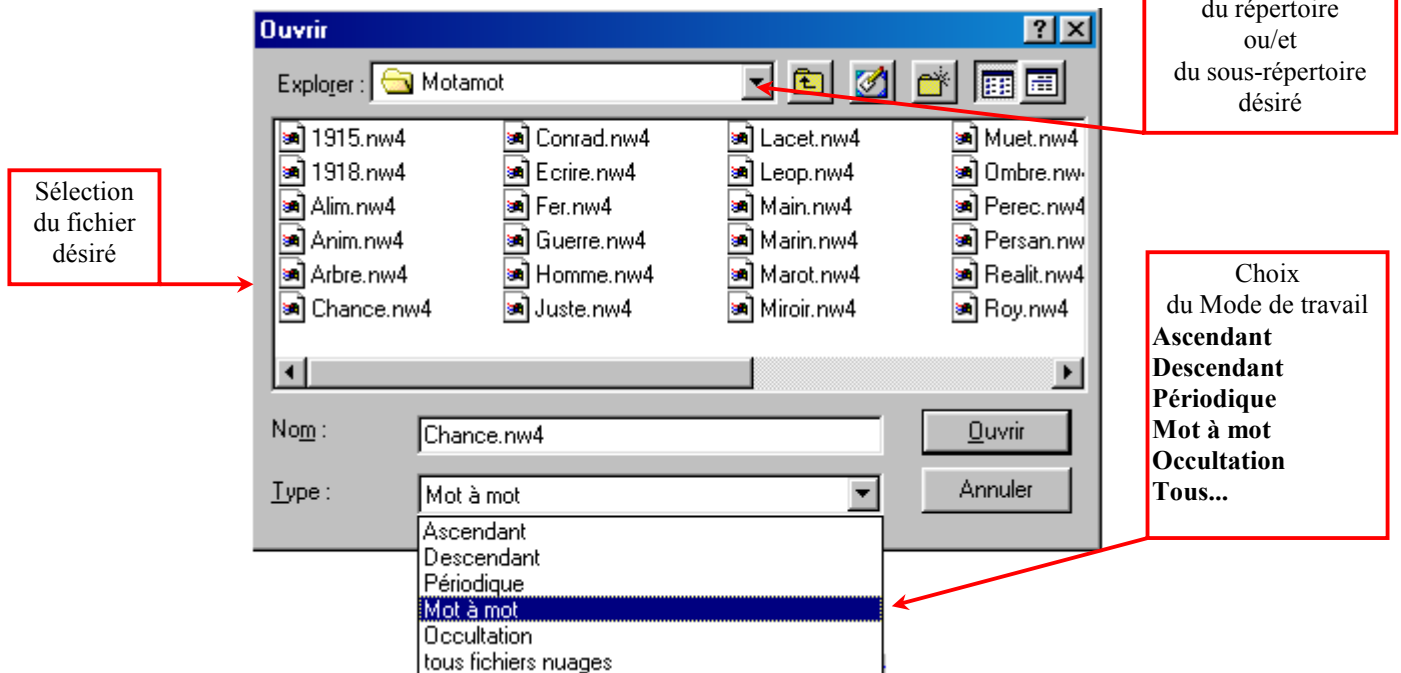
Ouvrir

? ×

du répertoire ou/et du sous-répertoire désiré

Explorer : Motamot

| | | | |
|---|---|---|---|
| 1915.nw4 | Conrad.nw4 | Lacet.nw4 | Muet.nw4 |
| 1918.nw4 | Ecrire.nw4 | Leop.nw4 | Ombre.nw |
| Alim.nw4 | Fer.nw4 | Main.nw4 | Perec.nw4 |
| Anim.nw4 | Guerre.nw4 | Marin.nw4 | Persan.nw |
| Arbre.nw4 | Homme.nw4 | Marot.nw4 | Realit.nw4 |
| Chance.nw4 | Juste.nw4 | Miroir.nw4 | Roy.nw4 |

Sélection du fichier désiré

Choix du Mode de travail
**Ascendant**
**Descendant**
**Périodique**
**Mot à mot**
**Occultation**
**Tous...**

Nom : Chance.nw4

Ouvrir

Type : Mot à mot

Annuler

Ascendant
Descendant
Périodique
Mot à mot
Occultation
tous fichiers nuages